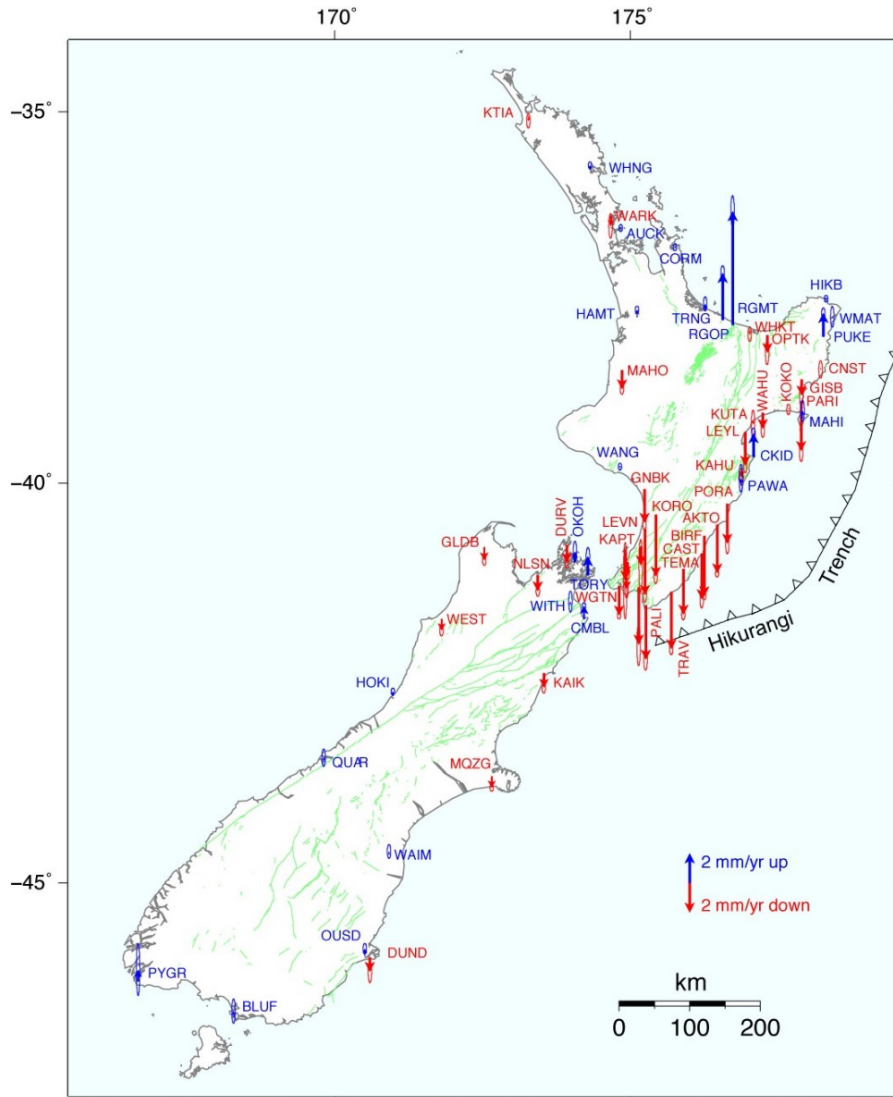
170°
175°
−35°
−40°
−45°
KTIA
WHNG
WARK
AUCK
CORM
HAMT
TRNG
RGMT
RGOP
HIKB
WMAT
PUKE
WHKT
OPTK
MAHO
CNST
GISB
PARI
KOKO
WAHU
KUTA
LEYL
MAHI
CKID
WANG
KAHU
PAWA
GNBK
PORA
DURV
OKOH
KORO
AKTO
LEVN
KAPT
BIRF
CAST
TEMA
GLDB
NLSN
TORY
WITH
WGTN
CMBL
PALI
TRAV
WEST
HOKI
KAIK
QUAR
MQZG
WAIM
OUSD
DUND
PYGR
BLUF
Hikurangi
Trench
2 mm/yr up
2 mm/yr down
km
0
100
200